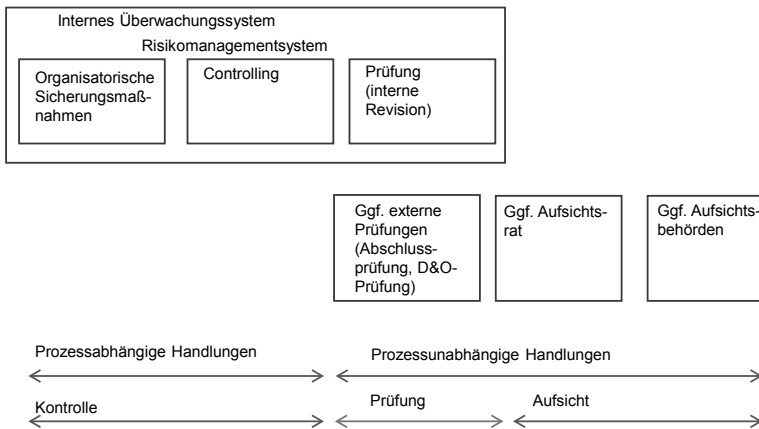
Internes Überwachungssystem

Risikomanagementsystem

Organisatorische Sicherungsmaßnahmen

Controlling

Prüfung (interne Revision)

Ggf. externe Prüfungen (Abschlussprüfung, D&O-Prüfung)

Ggf. Aufsichtsrat

Ggf. Aufsichtsbehörden

Prozessabhängige Handlungen

Prozessunabhängige Handlungen

Kontrolle

Prüfung

Aufsicht